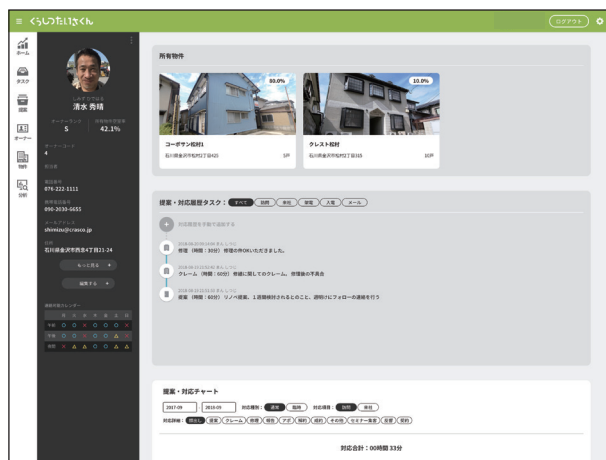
≡ くらしのたいさくん

ログアウト

ホーム
タスク
建築
オーナー
物件
分析

清水 秀晴

5
42.1%

4

076-222-1111
090-2030-6655
shimizu@crasco.jp
石川県金沢市西念4丁目21-24

もっと見る
編集する

所有物件

80.0%
10.0%

コーポサン松村1
5戸

クレスト松村
10戸

提案・対応履歴タスク：すべて 訪問 来社 架電 入電 メール

対応履歴を手動で追加する

修理（時間：30分）修理の件OKいただきました。

クレーム（時間：60分）騒音に関してのクレーム、修理後の不具合

提案（時間：60分）リノベ提案。1階整備されるとのこと。週明けにフォローの連絡を行う

提案・対応チャート

2017-09
2018-09

対応合計：00時間 33分